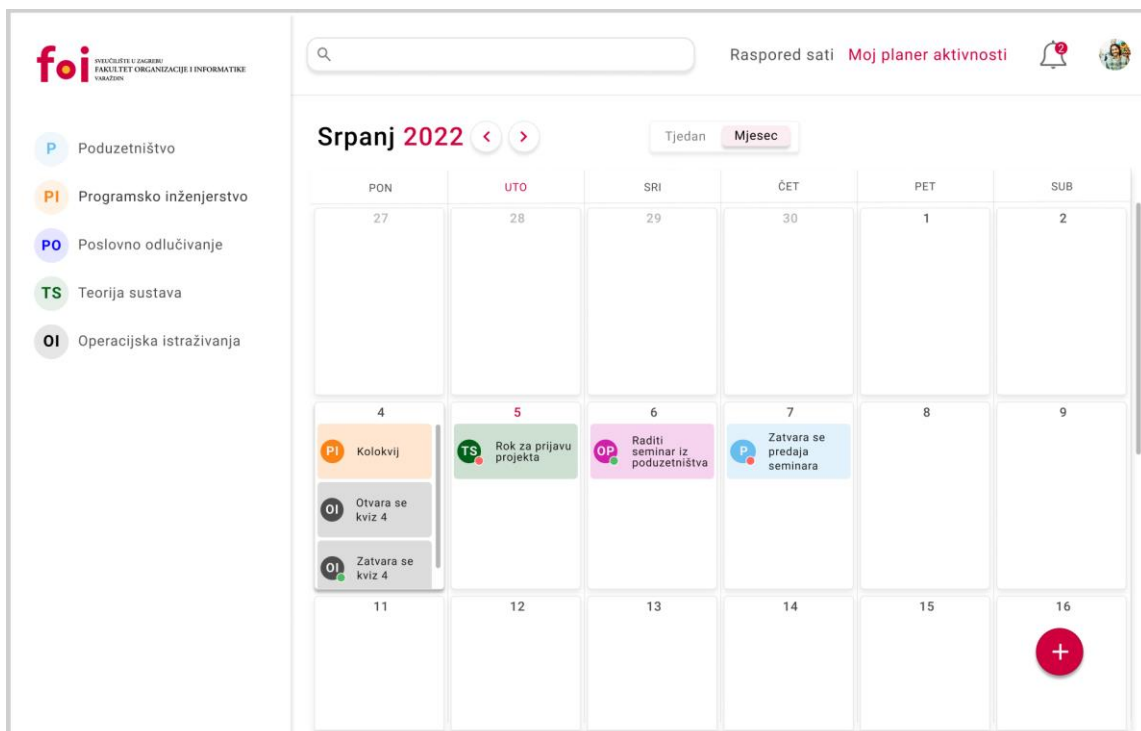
foi SVEUČILIŠTE U ZAGREBU FAKULTET ORGANIZACIJE I INFORMATIKE VARAŽDIN

P Poduzetništvo
PI Programsko inženjerstvo
PO Poslovno odlučivanje
TS Teorija sustava
OI Operacijska istraživanja

Raspored sati Moj planer aktivnosti 2

Srpanj 2022 < >

Tjedan Mjesec

| PON | UTO | SRI | ČET | PET | SUB |
|---|---|---|---|---|---|
| 27 | 28 | 29 | 30 | 1 | 2 |
| 4 PI Kolokvij OI Otvara se kviz 4 OI Zatvara se kviz 4 | 5 TS Rok za prijavu projekta | 6 OP Raditi seminar iz poduzetništva | 7 P Zatvara se predaja seminara | 8 | 9 |
| 11 | 12 | 13 | 14 | 15 | 16 |

+